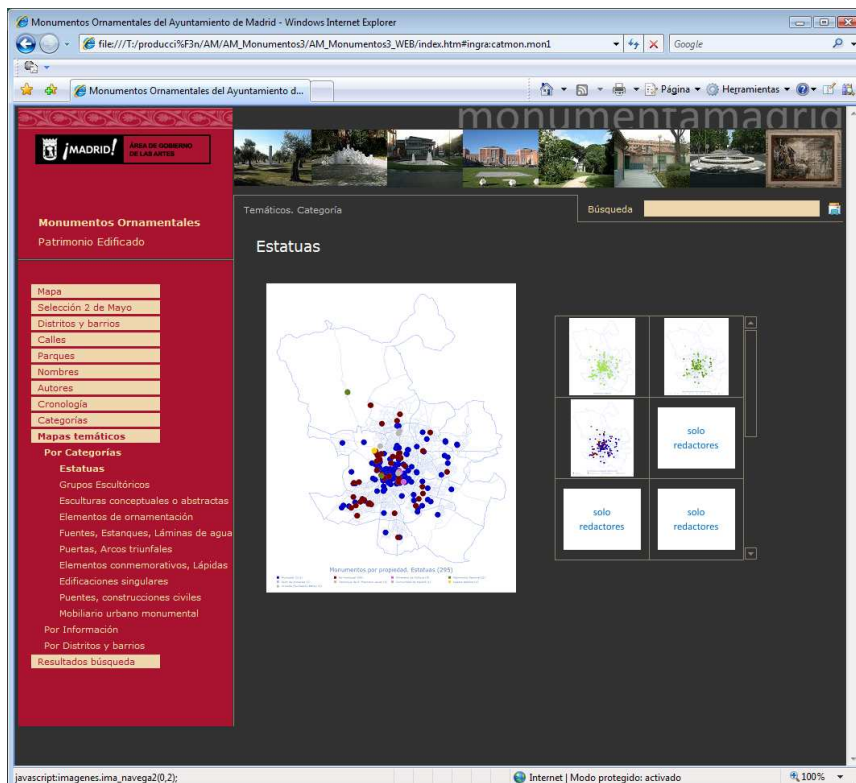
Monumentos Ornamentales del Ayuntamiento de Madrid - Windows Internet Explorer

file:///T:/producci%F3n/AM/AM_Monumentos3/AM_Monumentos3_WEB/index.htm#ingra:catmon.mon1

Google

Monumentos Ornamentales del Ayuntamiento d...

Página ▾ Herramientas ▾

¡MADRID! ÁREA DE GOBIERNO DE LAS ARTES

monumentamadrid

Monumentos Ornamentales
Patrimonio Edificado

Temáticos. Categoría

Búsqueda

Estatuas

Mapa
Selección 2 de Mayo
Distritos y barrios
Calles
Parques
Nombres
Autores
Cronología
Categorías
Mapas temáticos
Por Categorías
Estatuas
Grupos Escultóricos
Esculturas conceptuales o abstractas
Elementos de ornamentación
Fuentes, Estanques, Láminas de agua
Puertas, Arcos triunfales
Elementos conmemorativos, Lápidas
Edificaciones singulares
Puentes, construcciones civiles
Mobiliario urbano monumental
Por Información
Por Distritos y barrios
Resultados búsqueda

Monumentos por propiedad. Estatuas (295)

solo redactores

solo redactores

solo redactores

javascript:imagenes.ima_navega2(0,2);

Internet | Modo protegido: activado

100%